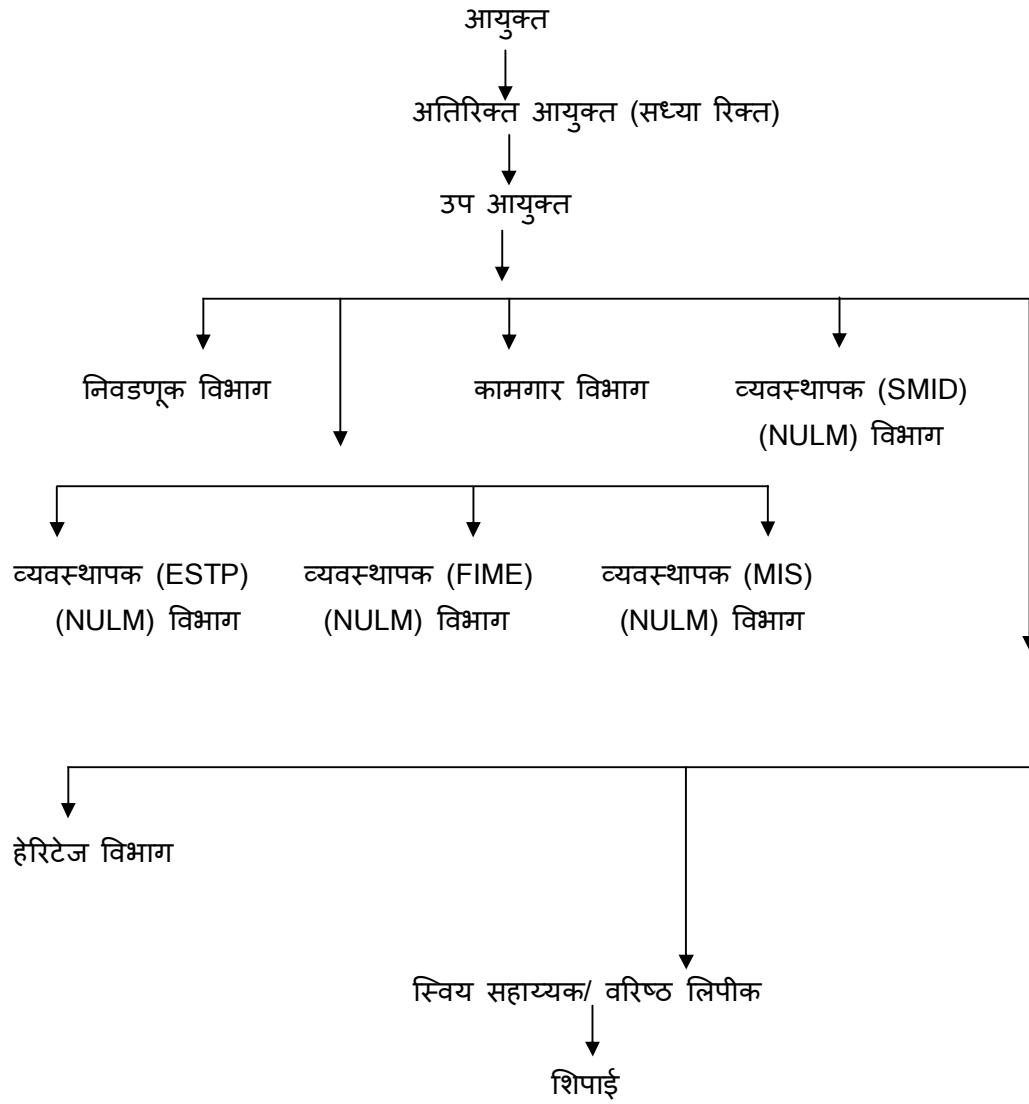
आयुक्त

अतिरिक्त आयुक्त (सध्या रिक्त)

उप आयुक्त

निवडणूक विभाग

कामगार विभाग

व्यवस्थापक (SMID) (NULM) विभाग

व्यवस्थापक (ESTP) (NULM) विभाग

व्यवस्थापक (FIME) (NULM) विभाग

व्यवस्थापक (MIS) (NULM) विभाग

हेरिटेज विभाग

स्विय सहाय्यक/ वरिष्ठ लिपीक

शिपाई